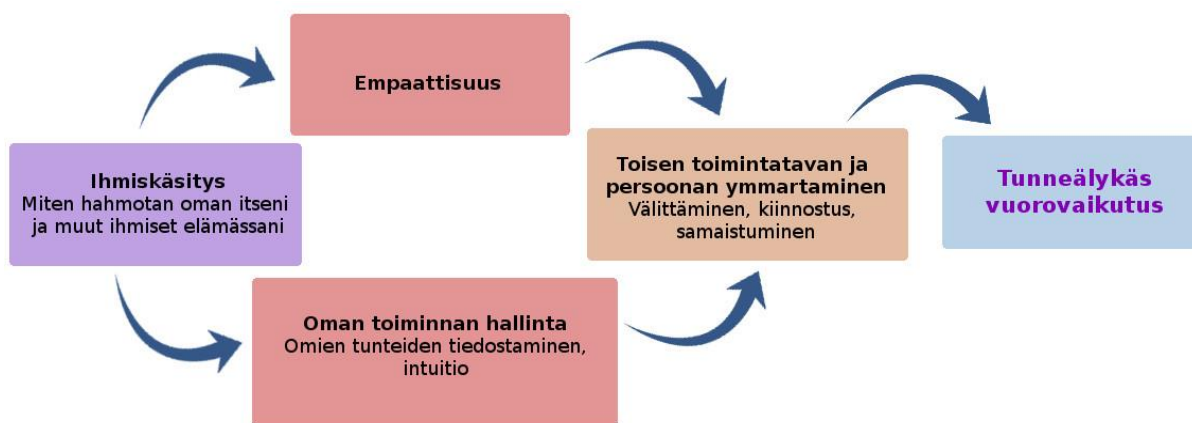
Empaattisuus

Ihmiskäsitys
Miten hahmotan oman itseni ja muut ihmiset elämässani

Toisen toimintatavan ja persoonan ymmartaminen
Välittäminen, kiinnostus, samaistuminen

Tunneälykäs vuorovaikutus

Oman toiminnan hallinta
Omien tunteiden tiedostaminen, intuitio